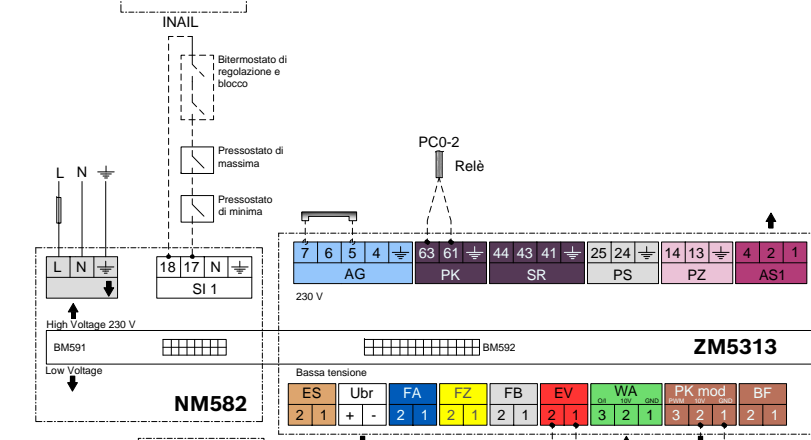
INAIL

Bitermostato di regolazione e blocco

Pressostato di massima

Pressostato di minima

PC0-2

Relè

L N ⏚

L | N | ⏚

18 | 17 | N | ⏚
SI 1

7 | 6 | 5 | 4 | ⏚
AG

63 | 61 | ⏚
PK

44 | 43 | 41 | ⏚
SR

25 | 24 | ⏚
PS

14 | 13 | ⏚
PZ

4 | 2 | 1
AS1

230 V

High Voltage 230 V

BM591

BM592

ZM5313

Low Voltage

Bassa tensione

NM582

| ES | Ubr | FA | FZ | FB | EV | WA | PK mod | BF |
|---|---|---|---|---|---|---|---|---|
| 2 1 | + - | 2 1 | 2 1 | 2 1 | 2 1 | 3 2 1 | 3 2 1 | 2 1 |

0/I 10V GND

PWM 10V GND